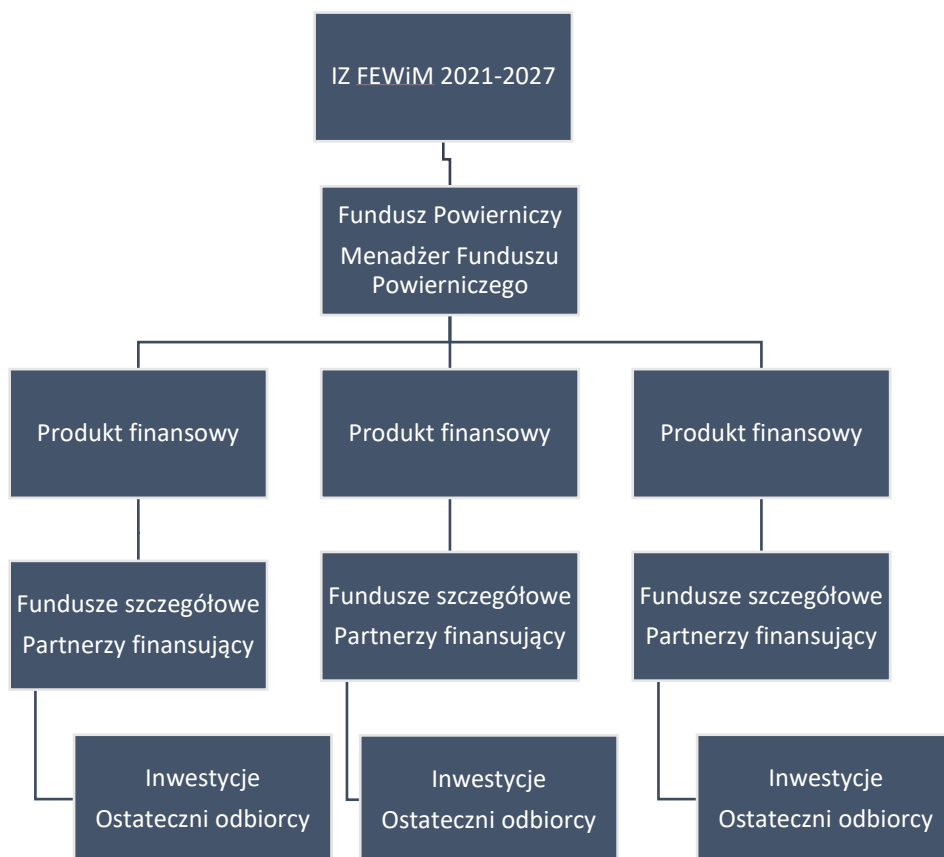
IZ FEWiM 2021-2027

Fundusz Powierniczy
Menadżer Funduszu Powierniczego

Produkt finansowy

Produkt finansowy

Produkt finansowy

Fundusze szczegółowe
Partnerzy finansujący

Fundusze szczegółowe
Partnerzy finansujący

Fundusze szczegółowe
Partnerzy finansujący

Inwestycje
Ostateczni odbiorcy

Inwestycje
Ostateczni odbiorcy

Inwestycje
Ostateczni odbiorcy